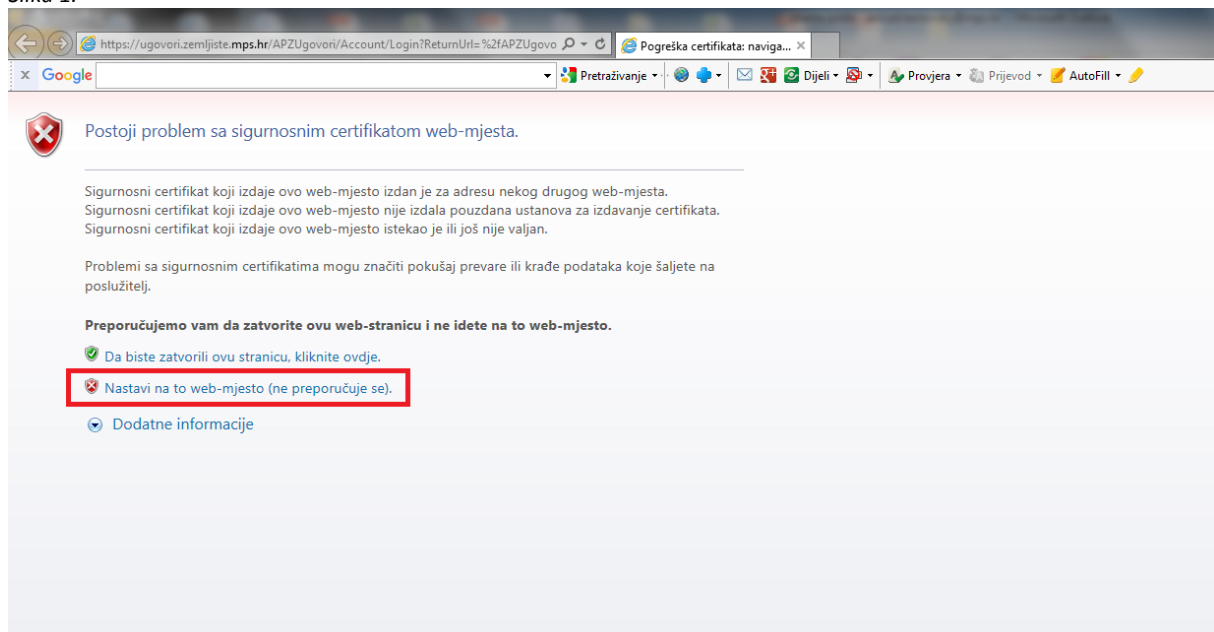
Slika 1.

https://ugovori.zemljiste.mps.hr/APZUgovori/Account/Login?ReturnUrl=%2fAPZUgovo

Pogreška certifikata: naviga... ×

x Google

Pretraživanje

Dijeli

Provjera

Prijevod

AutoFill

Postoji problem sa sigurnosnim certifikatom web-mjesta.

Sigurnosni certifikat koji izdaje ovo web-mjesto izdan je za adresu nekog drugog web-mjesta.
Sigurnosni certifikat koji izdaje ovo web-mjesto nije izdala pouzdana ustanova za izdavanje certifikata.
Sigurnosni certifikat koji izdaje ovo web-mjesto istekao je ili još nije valjan.

Problemi sa sigurnosnim certifikatima mogu značiti pokušaj prevare ili krađe podataka koje šaljete na poslužitelj.

**Preporučujemo vam da zatvorite ovu web-stranicu i ne idete na to web-mjesto.**

Da biste zatvorili ovu stranicu, kliknite ovdje.

Nastavi na to web-mjesto (ne preporučuje se).

Dodatne informacije